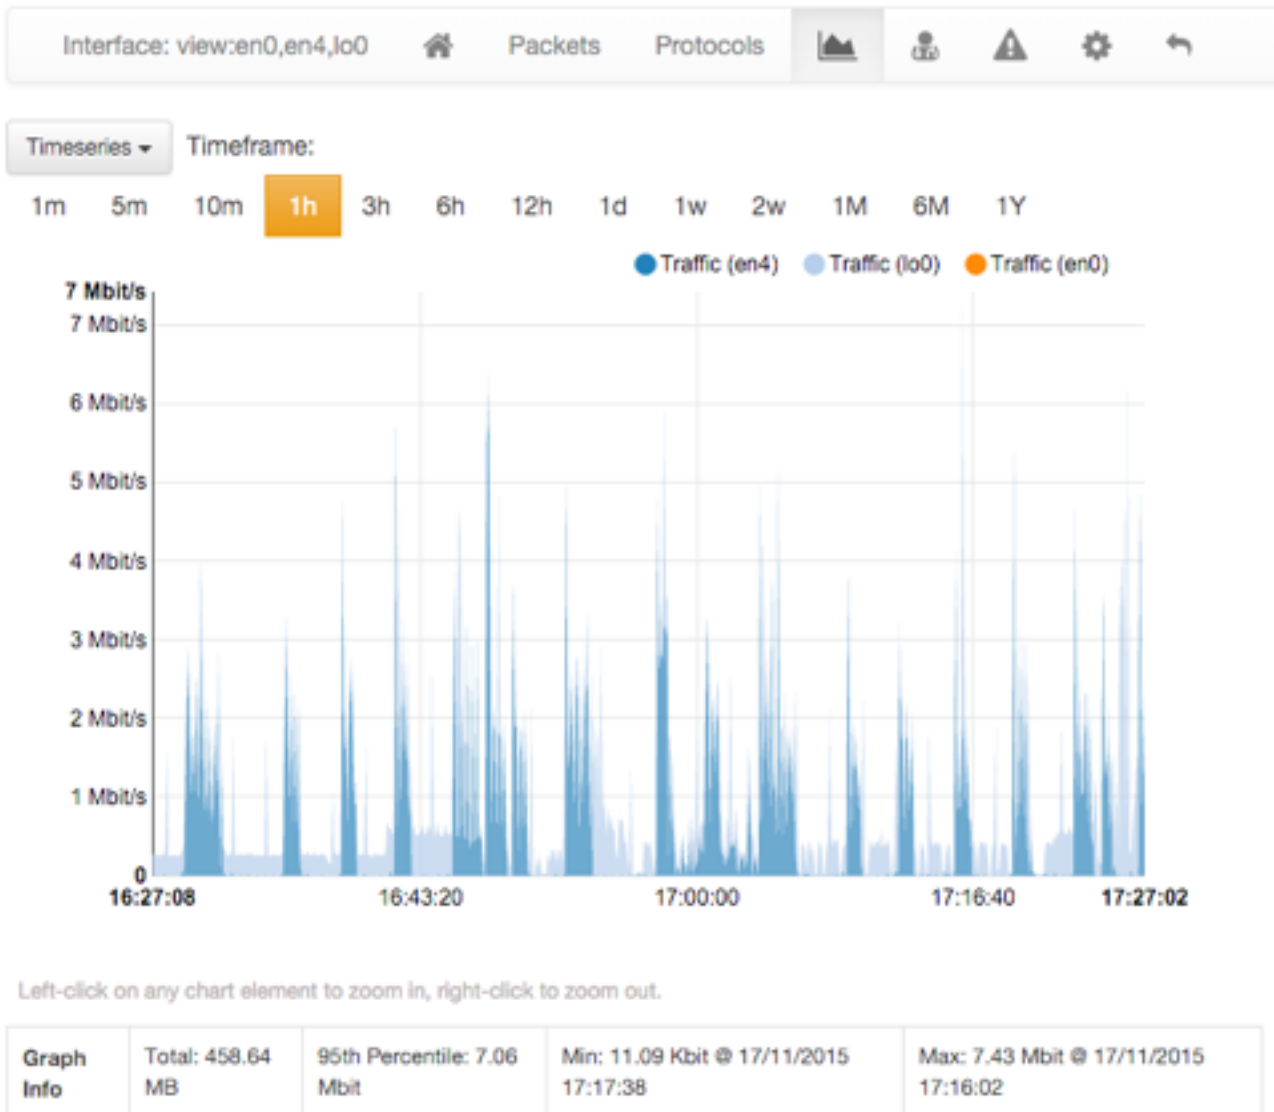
Interface: view:en0,en4,lo0 Packets Protocols

Timeseries Timeframe:

1m 5m 10m 1h 3h 6h 12h 1d 1w 2w 1M 6M 1Y

Traffic (en4) Traffic (lo0) Traffic (en0)

7 Mbit/s
7 Mbit/s
6 Mbit/s
5 Mbit/s
4 Mbit/s
3 Mbit/s
2 Mbit/s
1 Mbit/s
0

16:27:08 16:43:20 17:00:00 17:16:40 17:27:02

Left-click on any chart element to zoom in, right-click to zoom out.

| Graph Info | Total: 458.64 MB | 95th Percentile: 7.06 Mbit | Min: 11.09 Kbit @ 17/11/2015 17:17:38 | Max: 7.43 Mbit @ 17/11/2015 17:16:02 |
|---|---|---|---|---|